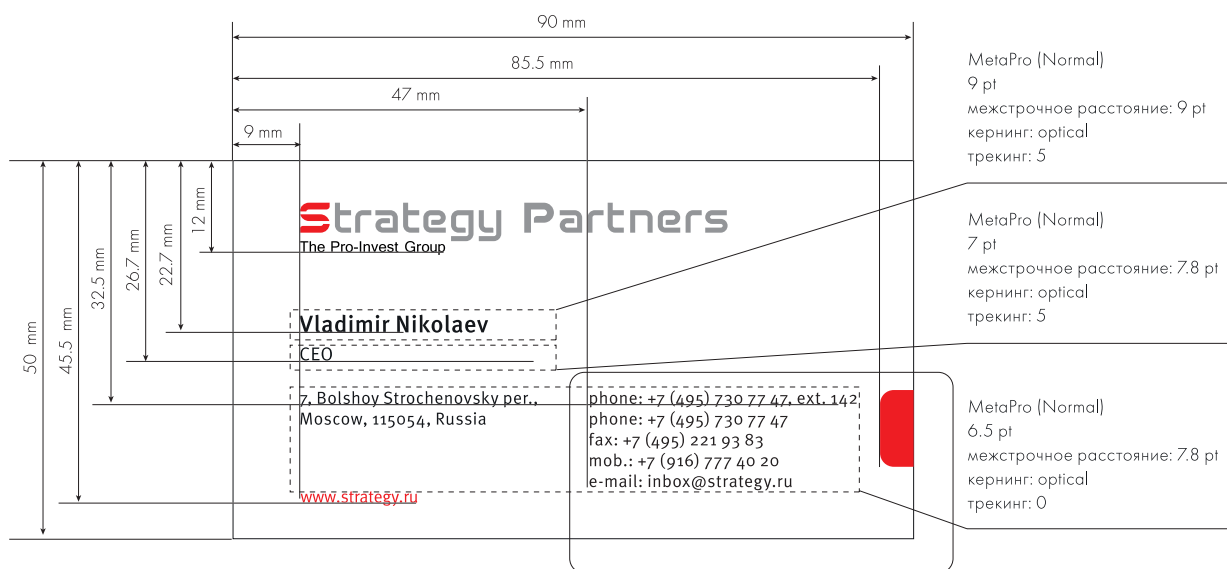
90 mm

85.5 mm

47 mm

9 mm

50 mm

45.5 mm

32.5 mm

26.7 mm

22.7 mm

12 mm

Strategy Partners
The Pro-Invest Group

Vladimir Nikolaev
CEO

7, Bolshoy Strochenovsky per.,
Moscow, 115054, Russia

phone: +7 (495) 730 77 47, ext. 142
phone: +7 (495) 730 77 47
fax: +7 (495) 221 93 83
mob.: +7 (916) 777 40 20
e-mail: inbox@strategy.ru

www.strategy.ru

MetaPro (Normal)
9 pt
межстрочное расстояние: 9 pt
кернинг: optical
трекинг: 5

MetaPro (Normal)
7 pt
межстрочное расстояние: 7.8 pt
кернинг: optical
трекинг: 5

MetaPro (Normal)
6.5 pt
межстрочное расстояние: 7.8 pt
кернинг: optical
трекинг: 0